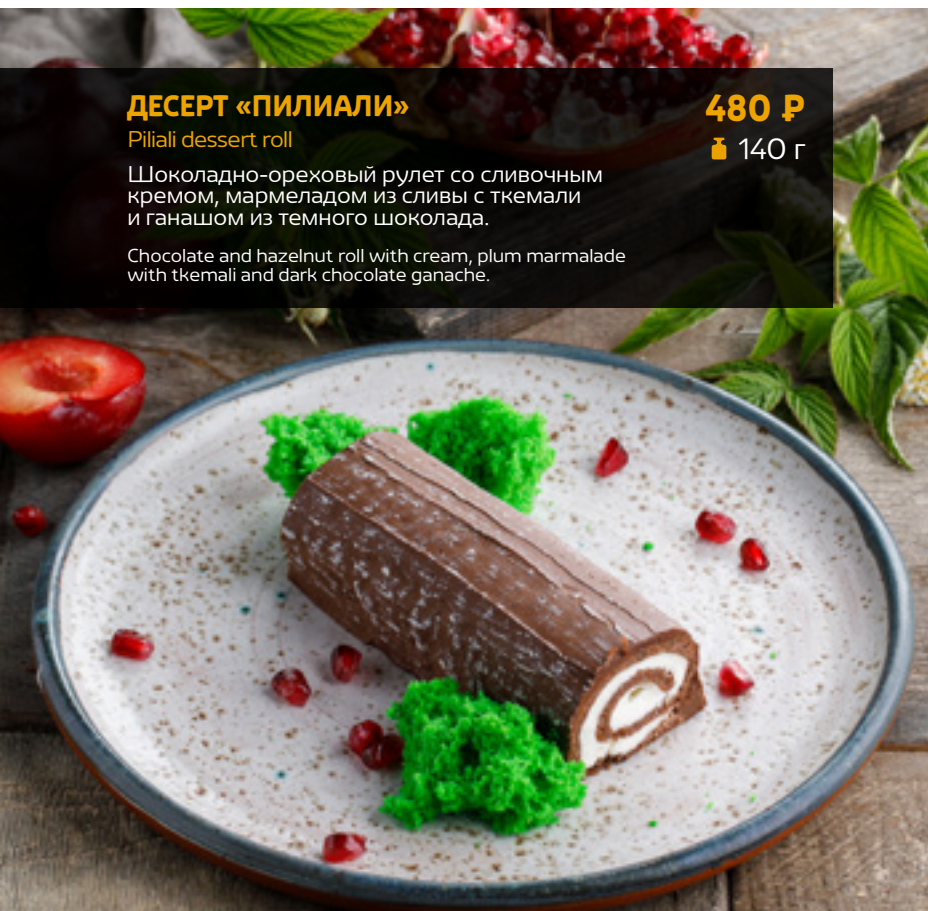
ДЕСЕРТ «ПИЛИАЛИ»
Piliali dessert roll

480 ₽
140 г

Шоколадно-ореховый рулет со сливочным кремом, мармеладом из сливы с ткемали и ганашом из темного шоколада.

Chocolate and hazelnut roll with cream, plum marmalade with tkemali and dark chocolate ganache.